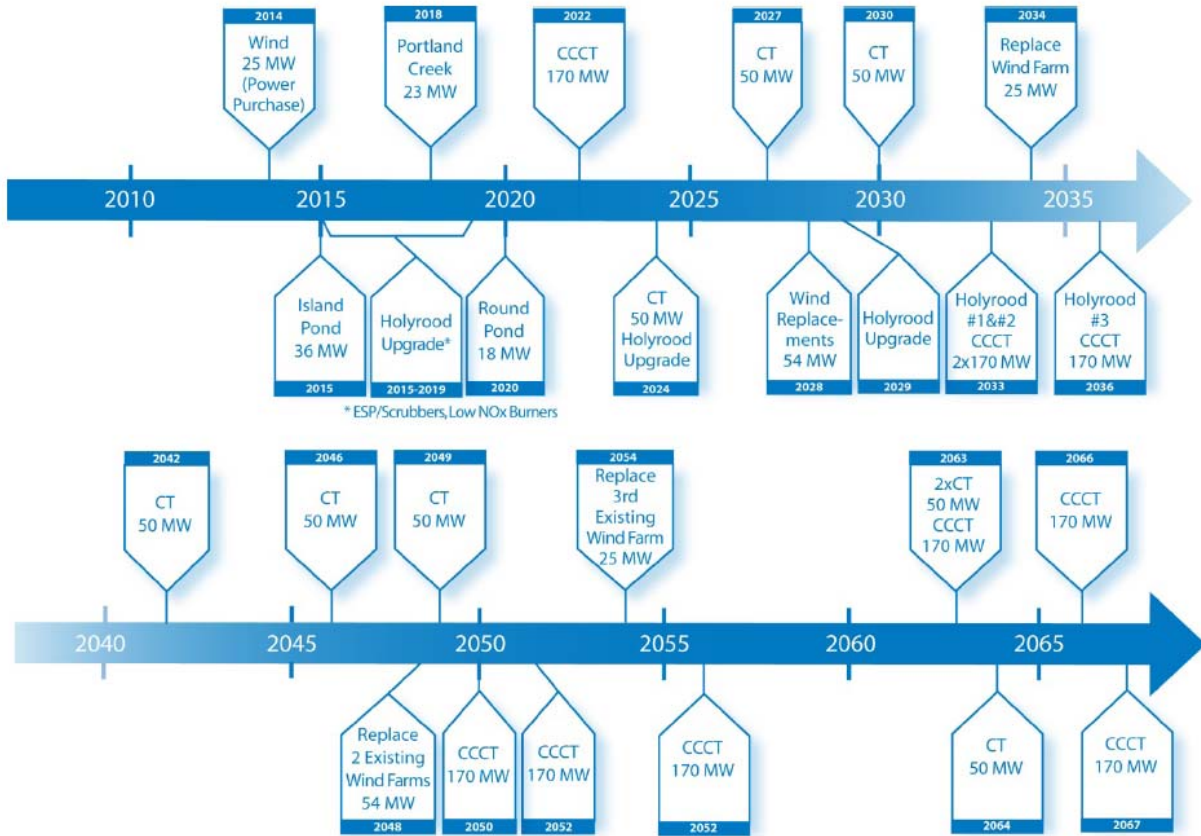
2014
Wind 25 MW (Power Purchase)

2018
Portland Creek 23 MW

2022
CCCT 170 MW

2027
CT 50 MW

2030
CT 50 MW

2034
Replace Wind Farm 25 MW

2010 2015 2020 2025 2030 2035

Island Pond 36 MW
2015

Holyrood Upgrade*
2015-2019

Round Pond 18 MW
2020

CT 50 MW Holyrood Upgrade
2024

Wind Replacements 54 MW
2028

Holyrood Upgrade
2029

Holyrood #1&#2 CCCT 2x170 MW
2033

Holyrood #3 CCCT 170 MW
2036

* ESP/Scrubbers, Low NOx Burners

2042
CT 50 MW

2046
CT 50 MW

2049
CT 50 MW

2054
Replace 3rd Existing Wind Farm 25 MW

2063
2xCT 50 MW CCCT 170 MW

2066
CCCT 170 MW

2040 2045 2050 2055 2060 2065

Replace 2 Existing Wind Farms 54 MW
2048

CCCT 170 MW
2050

CCCT 170 MW
2052

CCCT 170 MW
2052

CT 50 MW
2064

CCCT 170 MW
2067